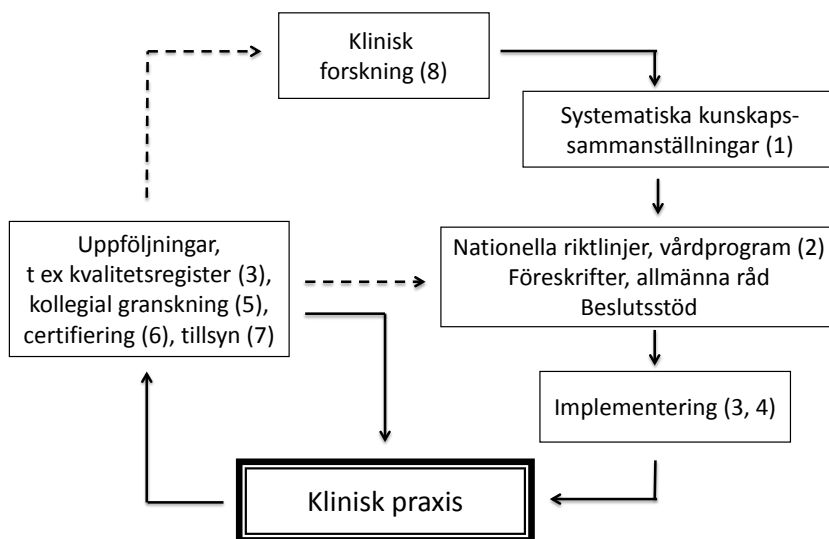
Klinisk forskning (8)

Systematiska kunskapssammanställningar (1)

Uppföljningar,
t ex kvalitetsregister (3),
kollegial granskning (5),
certifiering (6), tillsyn (7)

Nationella riktlinjer, vårdprogram (2)
Föreskrifter, allmänna råd
Beslutsstöd

Implementering (3, 4)

Klinisk praxis